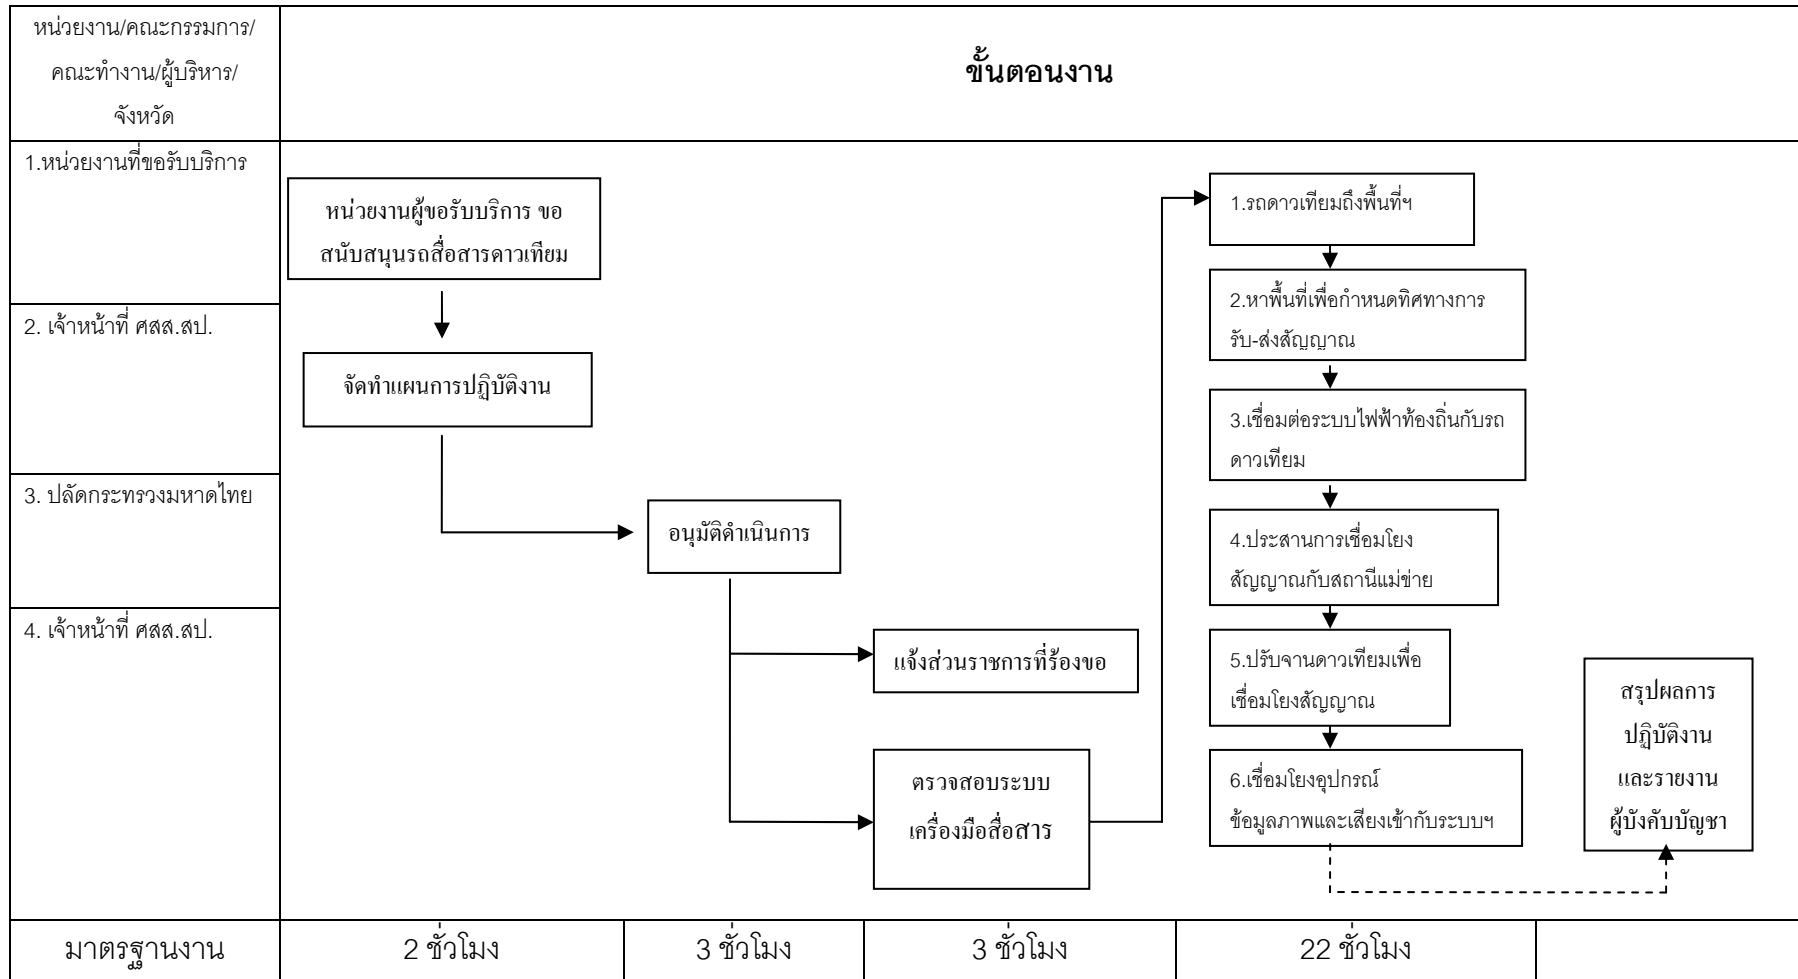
หน่วยงาน/คณะกรรมการ/คณะทำงาน/ผู้บริหาร/จังหวัด

ขั้นตอนงาน

1.หน่วยงานที่ขอรับบริการ

2. เจ้าหน้าที่ ศสส.สป.

3. ปลัดกระทรวงมหาดไทย

4. เจ้าหน้าที่ ศสส.สป.

หน่วยงานผู้ขอรับบริการ ขอสนับสนุนรถสื่อสารดาวเทียม

จัดทำแผนการปฏิบัติงาน

อนุมัติดำเนินการ

แจ้งส่วนราชการที่ร้องขอ

ตรวจสอบระบบเครื่องมือสื่อสาร

1.รถดาวเทียมถึงพื้นที่ฯ

2.หาพื้นที่เพื่อกำหนดทิศทางการรับ-ส่งสัญญาณ

3.เชื่อมต่อระบบไฟฟ้าท้องถิ่นกับรถดาวเทียม

4.ประสานการเชื่อมโยงสัญญาณกับสถานีแม่ข่าย

5.ปรับจานดาวเทียมเพื่อเชื่อมโยงสัญญาณ

6.เชื่อมโยงอุปกรณ์ข้อมูลภาพและเสียงเข้ากับระบบฯ

สรุปผลการปฏิบัติงานและรายงานผู้บังคับบัญชา

| มาตรฐานงาน | 2 ชั่วโมง | 3 ชั่วโมง | 3 ชั่วโมง | 22 ชั่วโมง | |